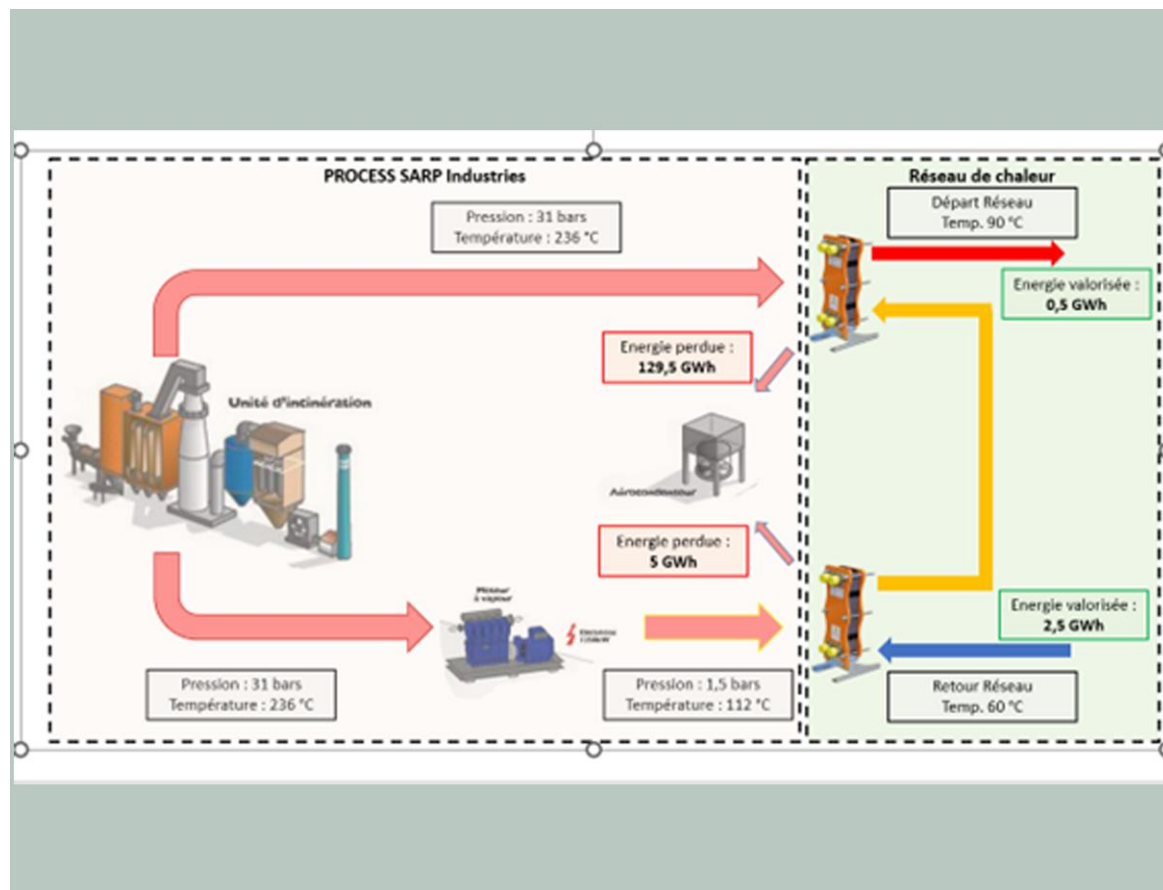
PROCESS SARP Industries

Réseau de chaleur

Pression : 31 bars
Température : 236 °C

Départ Réseau
Temp. 90 °C

Energie valorisée :
0,5 GWh

Energie perdue :
129,5 GWh

Unité d'incinération

Aérocondenseur

Energie perdue :
5 GWh

Energie valorisée :
2,5 GWh

Moteur à vapeur

Electricité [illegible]

Pression : 31 bars
Température : 236 °C

Pression : 1,5 bars
Température : 112 °C

Retour Réseau
Temp. 60 °C